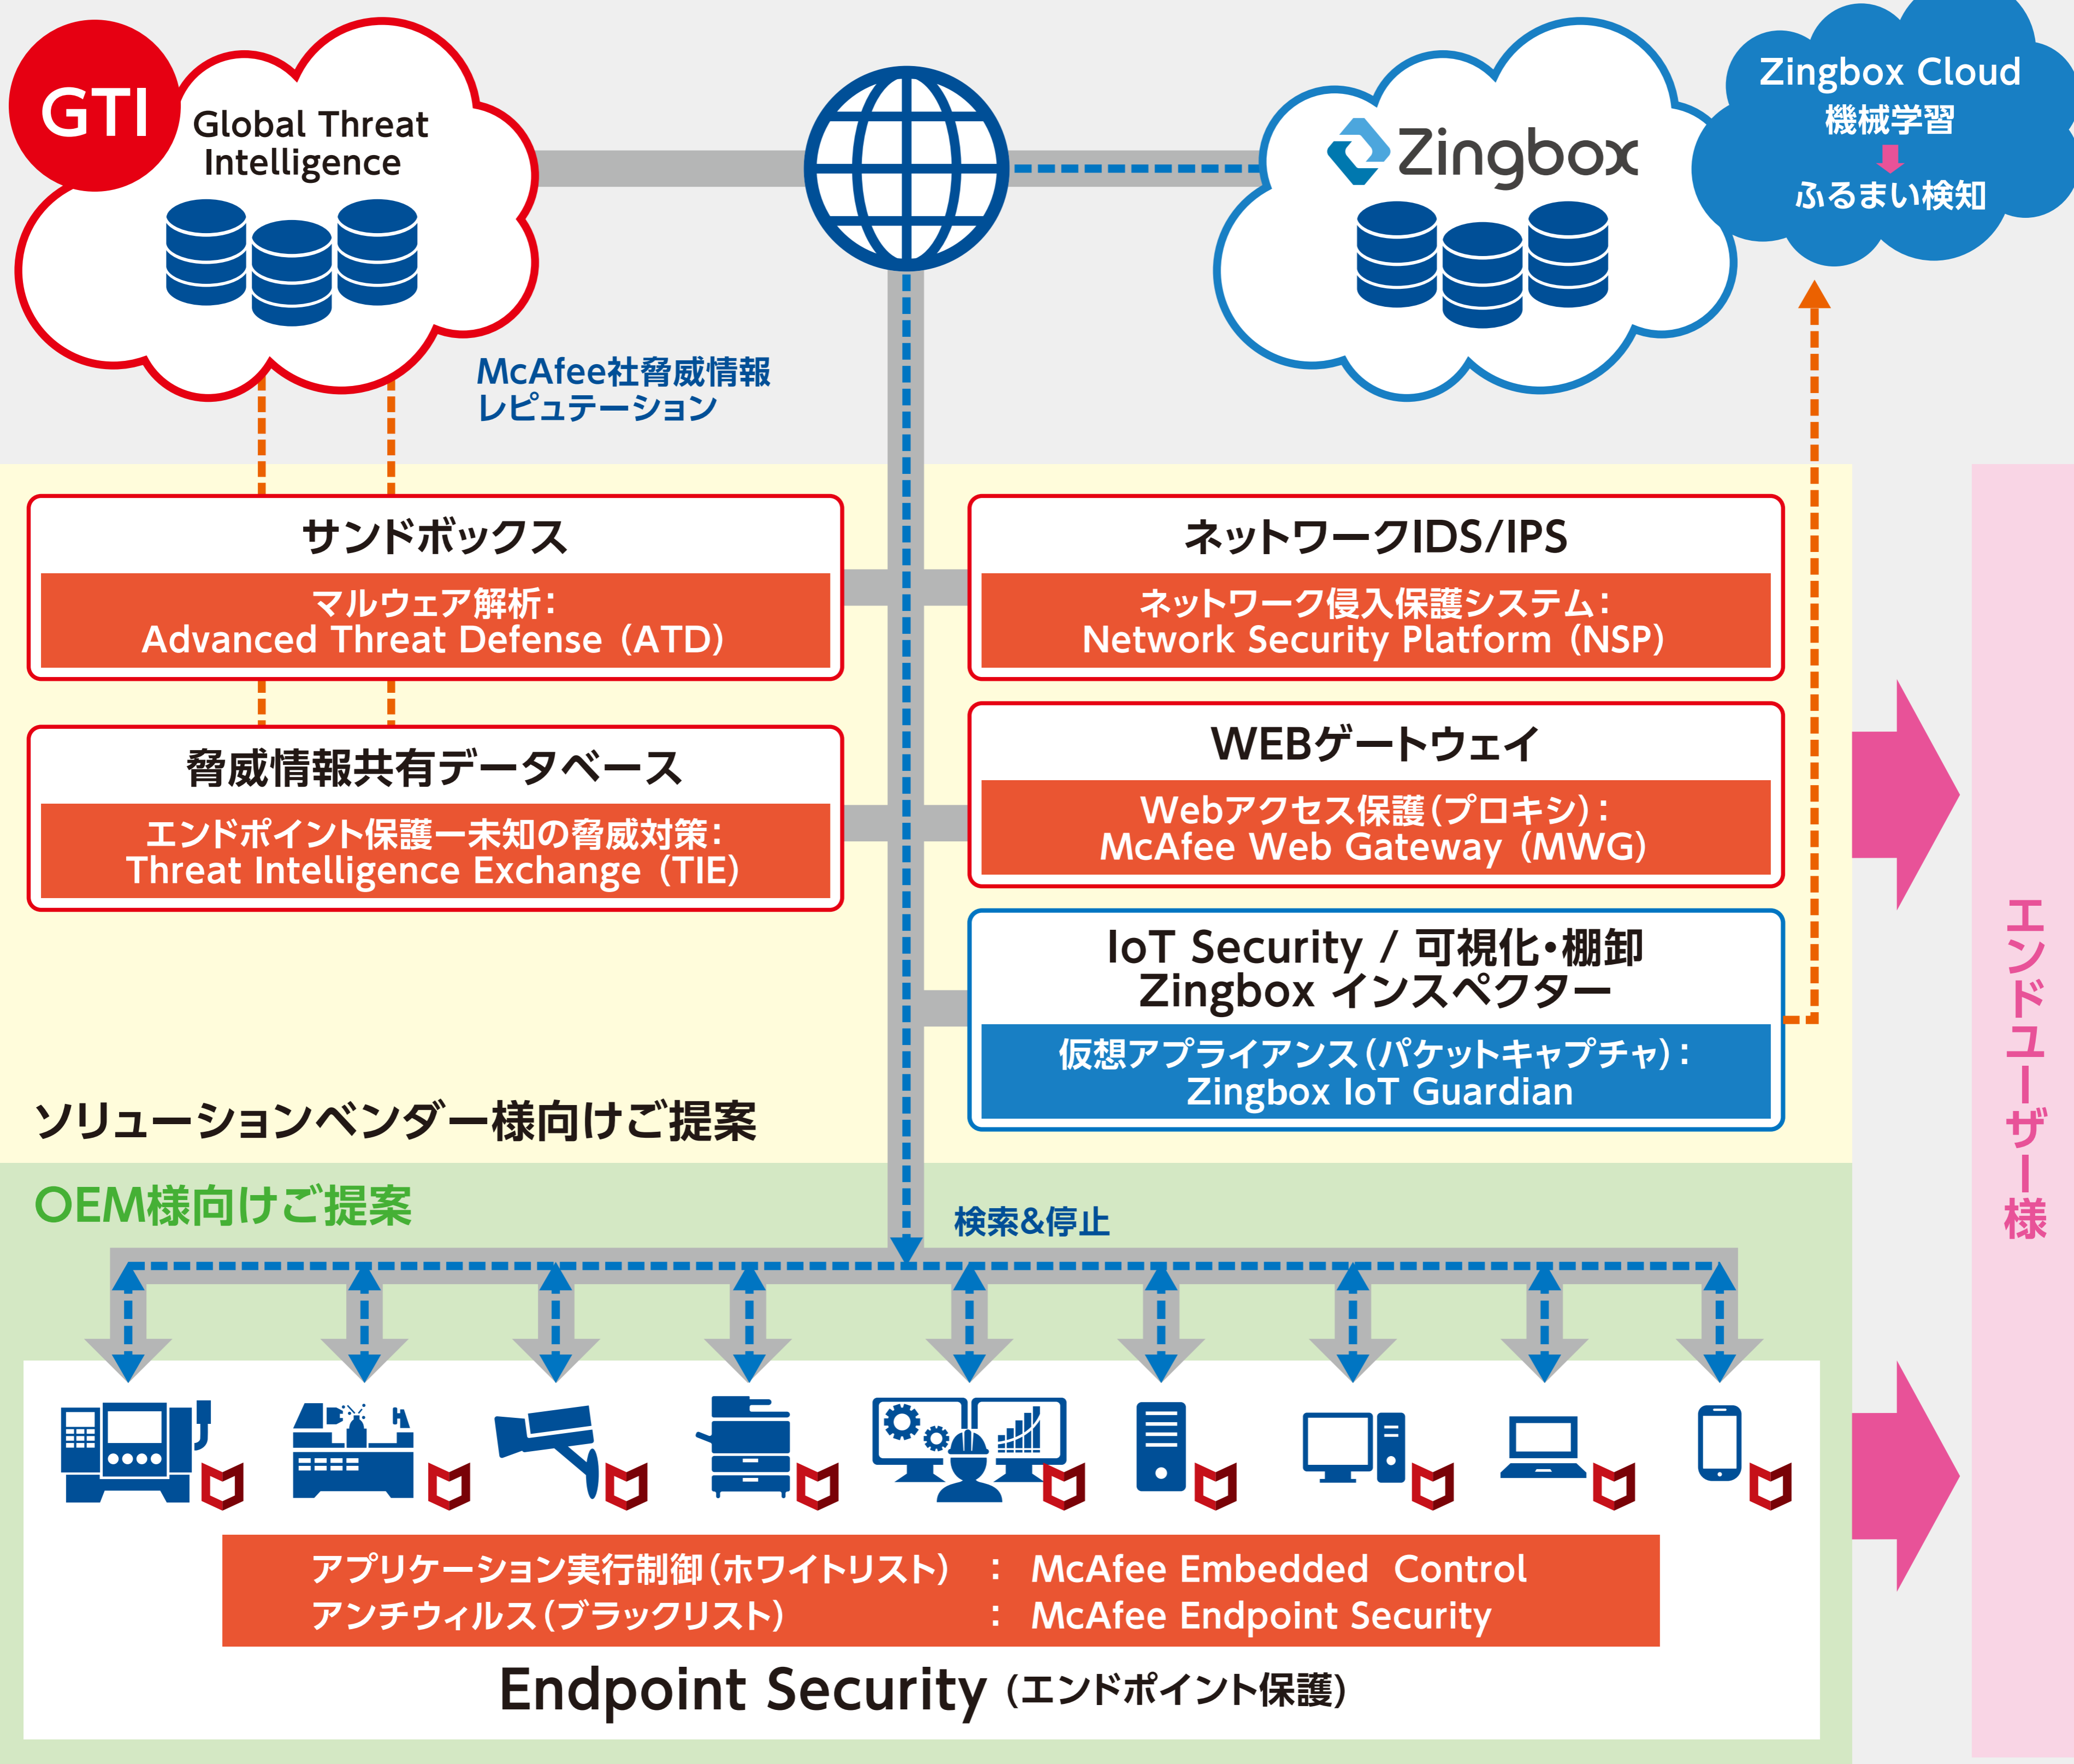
GTI Global Threat Intelligence

Zingbox

Zingbox Cloud
機械学習
ふるまい検知

McAfee社脅威情報
レピュテーション

サンドボックス
マルウェア解析:
Advanced Threat Defense（ATD）

ネットワークIDS/IPS
ネットワーク侵入保護システム:
Network Security Platform（NSP）

脅威情報共有データベース
エンドポイント保護ー未知の脅威対策:
Threat Intelligence Exchange（TIE）

WEBゲートウェイ
Webアクセス保護(プロキシ):
McAfee Web Gateway（MWG）

IoT Security / 可視化・棚卸
Zingbox インスペクター
仮想アプライアンス(パケットキャプチャ):
Zingbox IoT Guardian

ソリューションベンダー様向けご提案

OEM様向けご提案

検索&停止

エンドユーザー様

アプリケーション実行制御(ホワイトリスト) : McAfee Embedded Control
アンチウィルス(ブラックリスト) : McAfee Endpoint Security

Endpoint Security（エンドポイント保護）